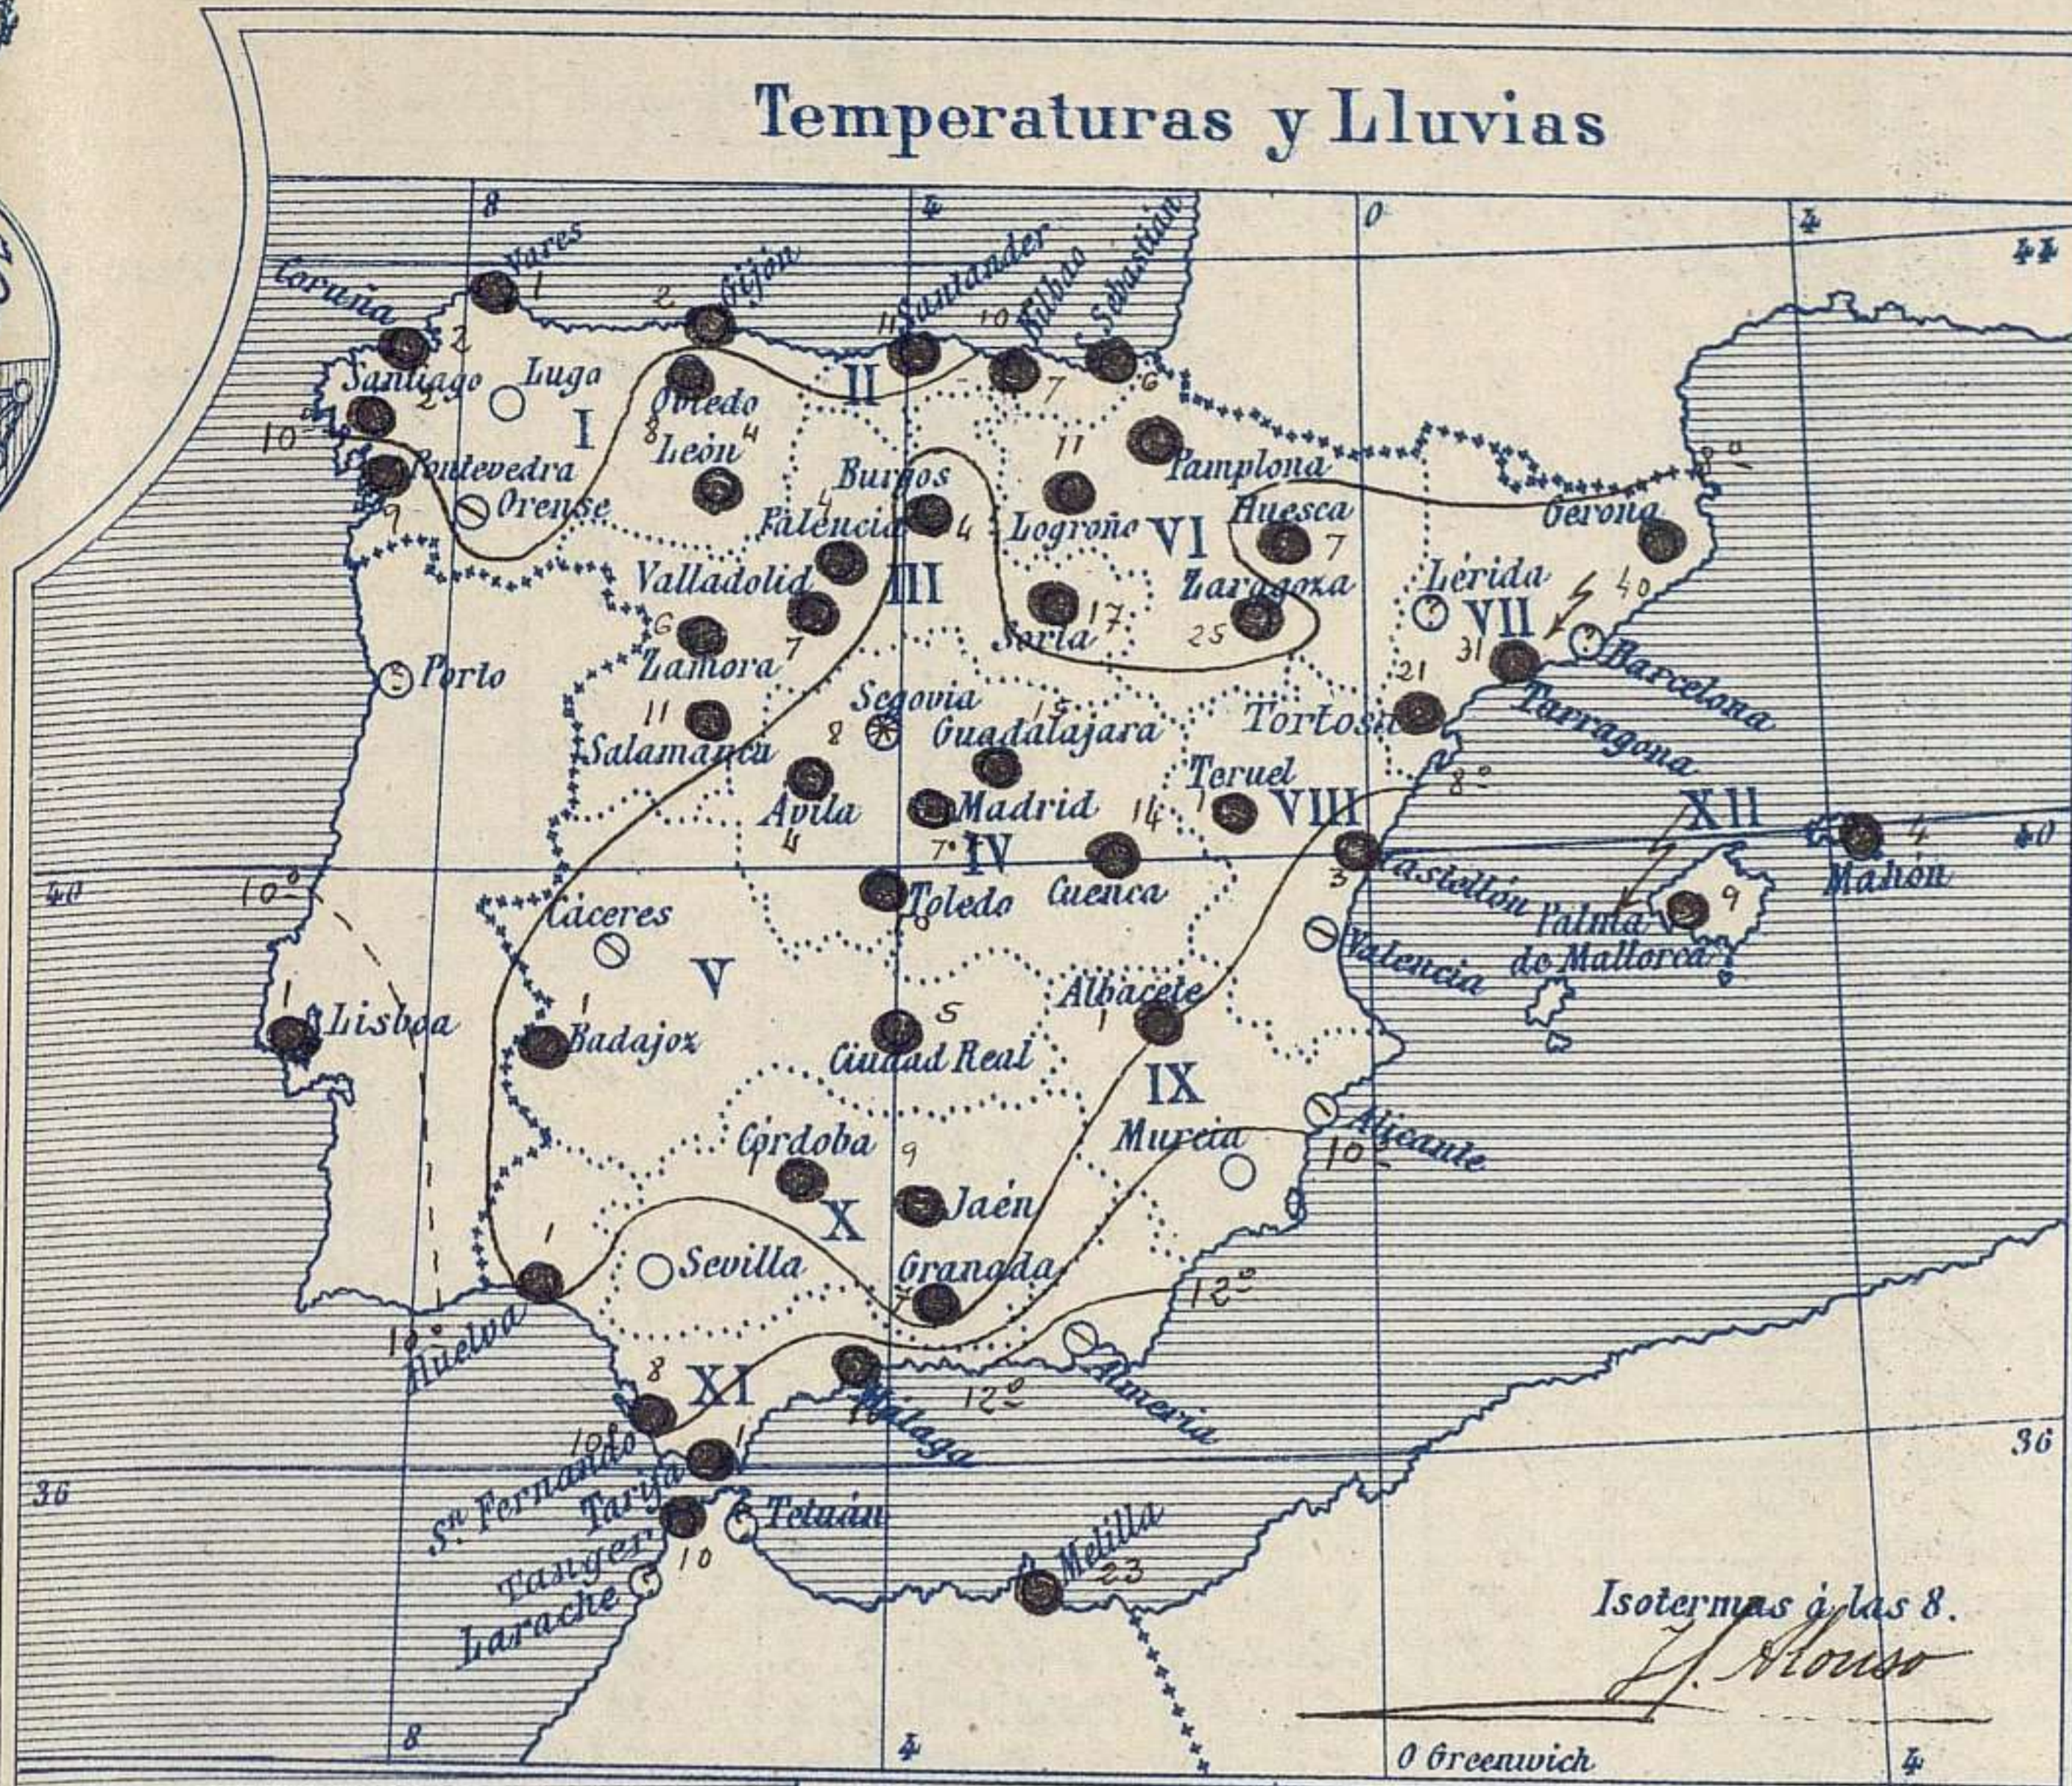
Temperaturas y Lluvias

8 4 0 4 44

Coruña Vares Gijon Santander Bilbao Sn Sebastian
Santiago Lugo Oviedo León
I II
Pontevedra Orense
Burgos Palencia Logroño VI Pamplona Huesca Gerona
Valladolid III Zaragoza Lérida VII Barcelona
Zamora Soria Tarragona
Porto Salamanca Segovia Guadalajara Tortosa
Avila Madrid Teruel VIII XII
IV Cuenca Castellon Palma de Mallorca Mahon
Toledo Valencia
Caceres V
Lisboa Badajoz Ciudad Real Albacete
IX
Cordoba Murcia Alicante
X Jaén
Huelva Sevilla Granada
XI Malaga Almeria
Sn Fernando Tarifa
Tanger Tetuan
Larache Melilla

40 36

Isotermas á las 8.
J. Alonso

8 4 0 Greenwich 4